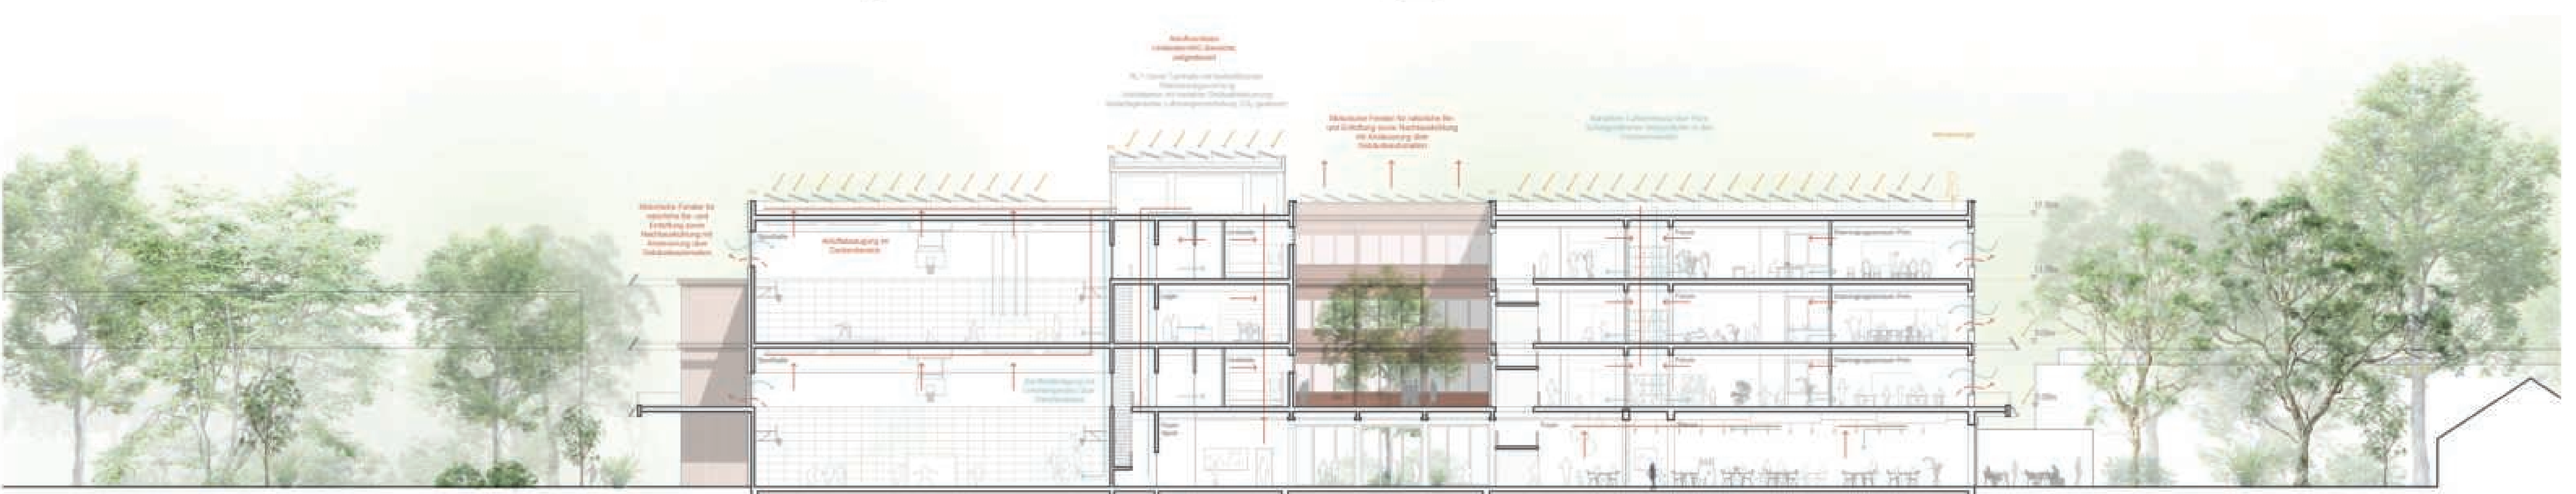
Aufstockwerk
Unterzüge/HLS Geräte
aufgestellt

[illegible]

Motorische Fenster für natürliche Be- und Entlüftung sowie Nachtauskühlung mit Ansteuerung über Gebäudeautomation

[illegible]

Motorische Fenster für natürliche Be- und Entlüftung sowie Nachtauskühlung mit Ansteuerung über Gebäudeautomation

Sporthalle
Abluftabsaugung im Deckenbereich
Sporthalle
Lager
Geräteraum
Pausen
Pausen
Pausen
Pausen
Foyer
11.80m
11.80m
8.00m
2.50m